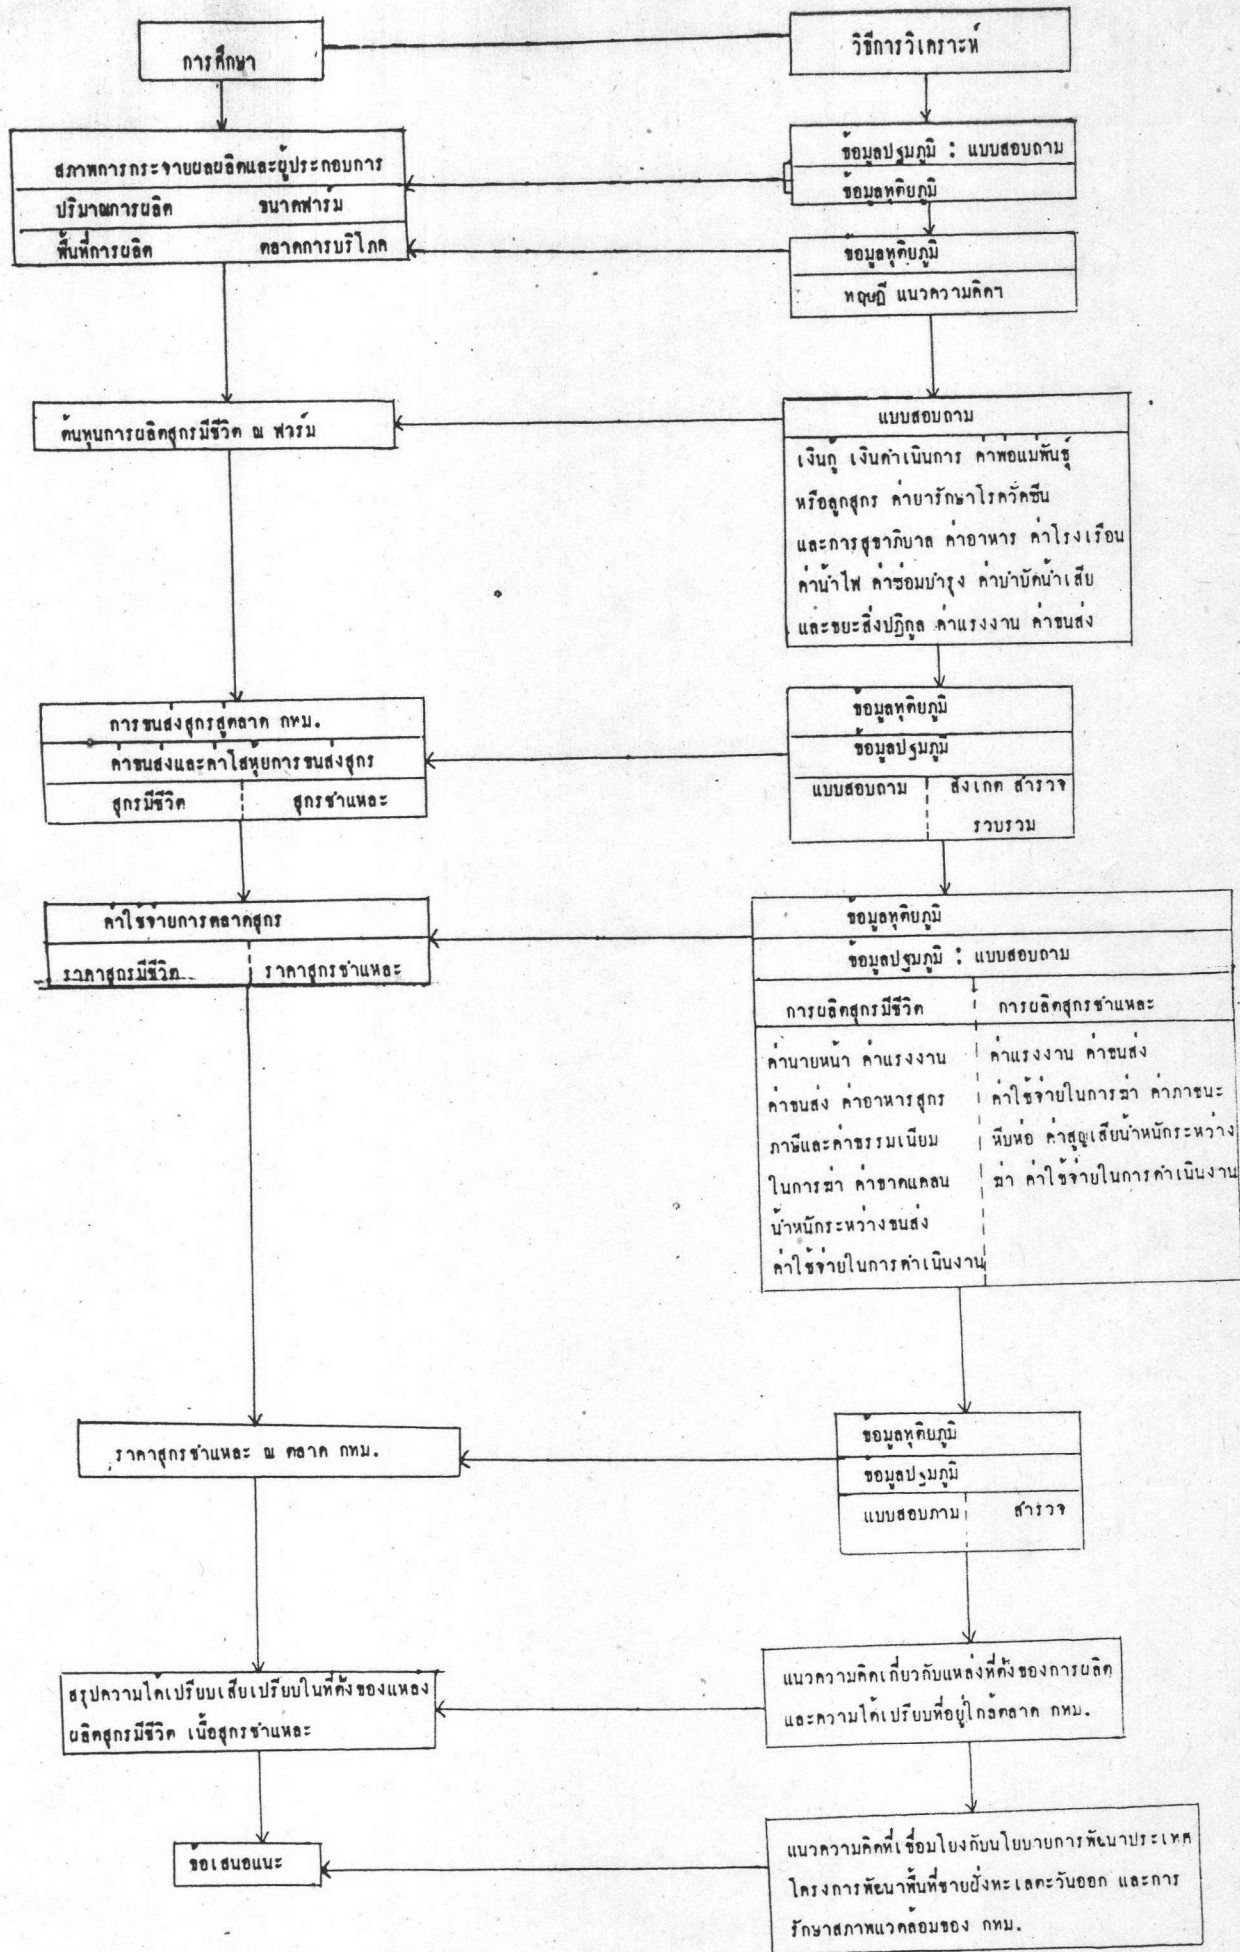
การศึกษา

วิธีการวิเคราะห์

สภาพการกระจายผลผลิตและผู้ประกอบการ

ปริมาณการผลิต ขนาดฟาร์ม

พื้นที่การผลิต ตลาดการบริโภค

ข้อมูลปฐมภูมิ : แบบสอบถาม

ข้อมูลทุติยภูมิ

ข้อมูลทุติยภูมิ

ทฤษฎี แนวความคิดฯ

ต้นทุนการผลิตสุกรมีชีวิต ณ ฟาร์ม

แบบสอบถาม

เงินกู้ เงินค่าเนินการ ค่าพ่อแม่พันธุ์ หรือลูกสุกร ค่ายารักษาโรควัคซีน และการสุขาภิบาล ค่าอาหาร ค่าโรงเรือน ค่าน้ำไฟ ค่าซ่อมบำรุง ค่าบำบัดน้ำเสีย และขยะสิ่งปฏิกูล ค่าแรงงาน ค่าขนส่ง

การขนส่งสุกรสู่ตลาด กทม.

ค่าขนส่งและค่าใส้หุ้ยการขนส่งสุกร

สุกรมีชีวิต | สุกรชำแหละ

ข้อมูลทุติยภูมิ

ข้อมูลปฐมภูมิ

แบบสอบถาม | สังเกต สำรวจ รวบรวม

ค่าใช้จ่ายการตลาดสุกร

ราคาสุกรมีชีวิต | ราคาสุกรชำแหละ

ข้อมูลทุติยภูมิ

ข้อมูลปฐมภูมิ : แบบสอบถาม

การผลิตสุกรมีชีวิต | การผลิตสุกรชำแหละ

ค่านายหน้า ค่าแรงงาน ค่าขนส่ง ค่าอาหารสุกร ภาษีและค่าธรรมเนียมในการฆ่า ค่าขาดแคลนน้ำหนักระหว่างขนส่ง ค่าใช้จ่ายในการค่าเนินงาน

ค่าแรงงาน ค่าขนส่ง ค่าใช้จ่ายในการฆ่า ค่าภาชนะหีบห่อ ค่าสูญเสียน้ำหนักระหว่างฆ่า ค่าใช้จ่ายในการค่าเนินงาน

ราคาสุกรชำแหละ ณ ตลาด กทม.

ข้อมูลทุติยภูมิ

ข้อมูลปฐมภูมิ

แบบสอบถาม | สำรวจ

สรุปความได้เปรียบเสียเปรียบในที่ตั้งของแหล่งผลิตสุกรมีชีวิต เนื้อสุกรชำแหละ

แนวความคิดเกี่ยวกับแหล่งที่ตั้งของการผลิต และความได้เปรียบที่อยู่ใกล้ตลาด กทม.

ข้อเสนอแนะ

แนวความคิดที่เชื่อมโยงกับนโยบายการพัฒนาประเทศ โครงการพัฒนาพื้นที่ชายฝั่งทะเลตะวันออก และการรักษาสภาพแวดล้อมของ กทม.